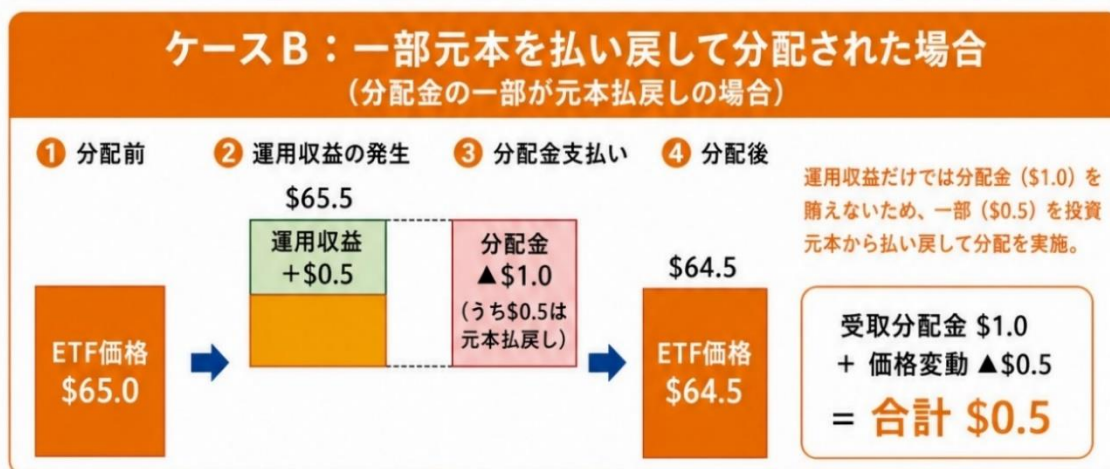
ケースB：一部元本を払い戻して分配された場合
（分配金の一部が元本払戻しの場合）

1 分配前

ETF価格
$65.0

2 運用収益の発生

$65.5

運用収益
+$0.5

3 分配金支払い

分配金
▲$1.0
（うち$0.5は元本払戻し）

4 分配後

$64.5

ETF価格
$64.5

運用収益だけでは分配金（$1.0）を賄えないため、一部（$0.5）を投資元本から払い戻して分配を実施。

受取分配金 $1.0
+ 価格変動 ▲$0.5
= 合計 $0.5